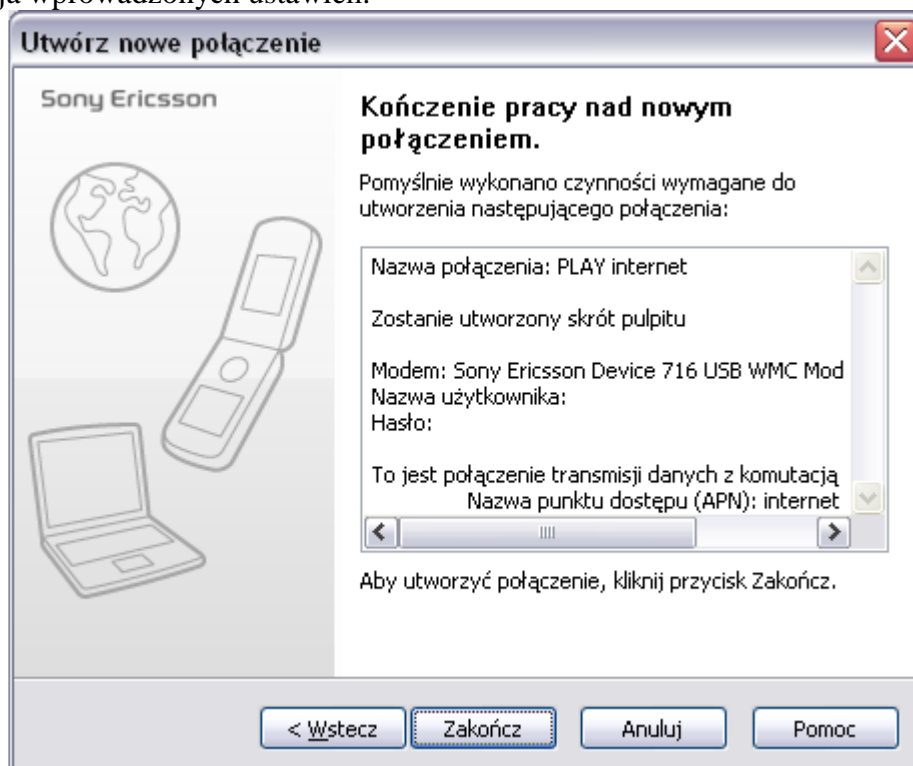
ja wprowadzonych ustawień.

Utwórz nowe połączenie

Sony Ericsson

Kończenie pracy nad nowym połączeniem.

Pomyślnie wykonano czynności wymagane do utworzenia następującego połączenia:

Nazwa połączenia: PLAY internet

Zostanie utworzony skrót pulpitu

Modem: Sony Ericsson Device 716 USB WMC Mod
Nazwa użytkownika:
Hasło:

To jest połączenie transmisji danych z komutacją
Nazwa punktu dostępu (APN): internet

Aby utworzyć połączenie, kliknij przycisk Zakończ.

< Wstecz | Zakończ | Anuluj | Pomoc